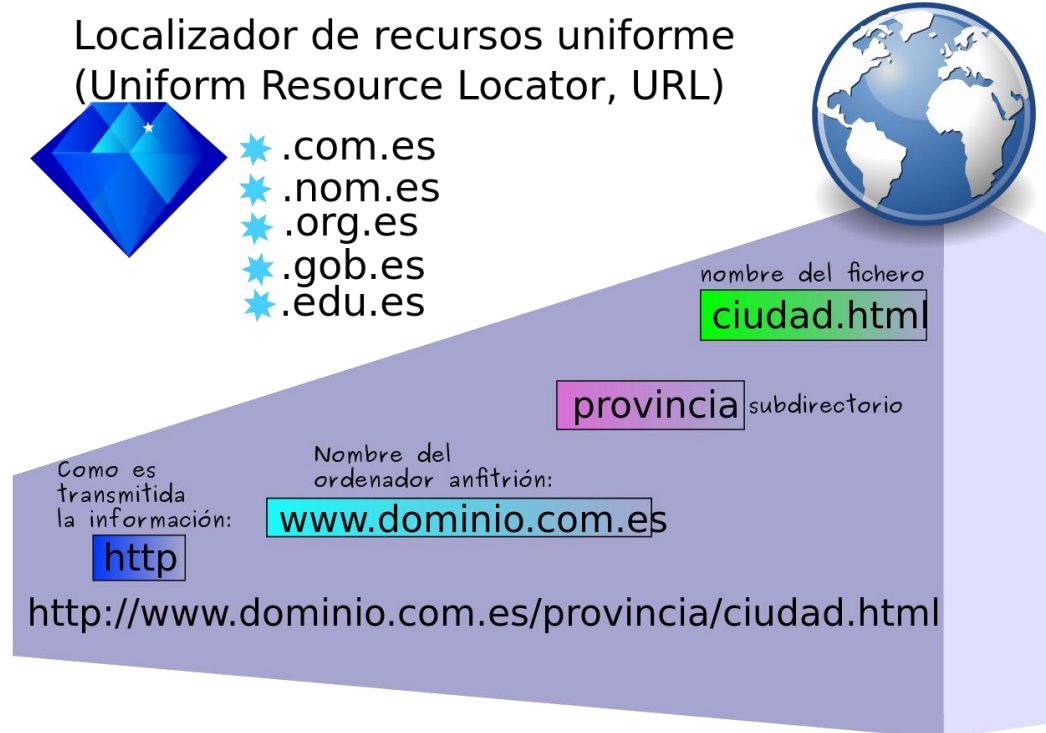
Localizador de recursos uniforme
(Uniform Resource Locator, URL)

.com.es
.nom.es
.org.es
.gob.es
.edu.es

nombre del fichero
ciudad.html

provincia subdirectorio

Nombre del ordenador anfitrión:
www.dominio.com.es

Como es transmitida la información:
http

http://www.dominio.com.es/provincia/ciudad.html